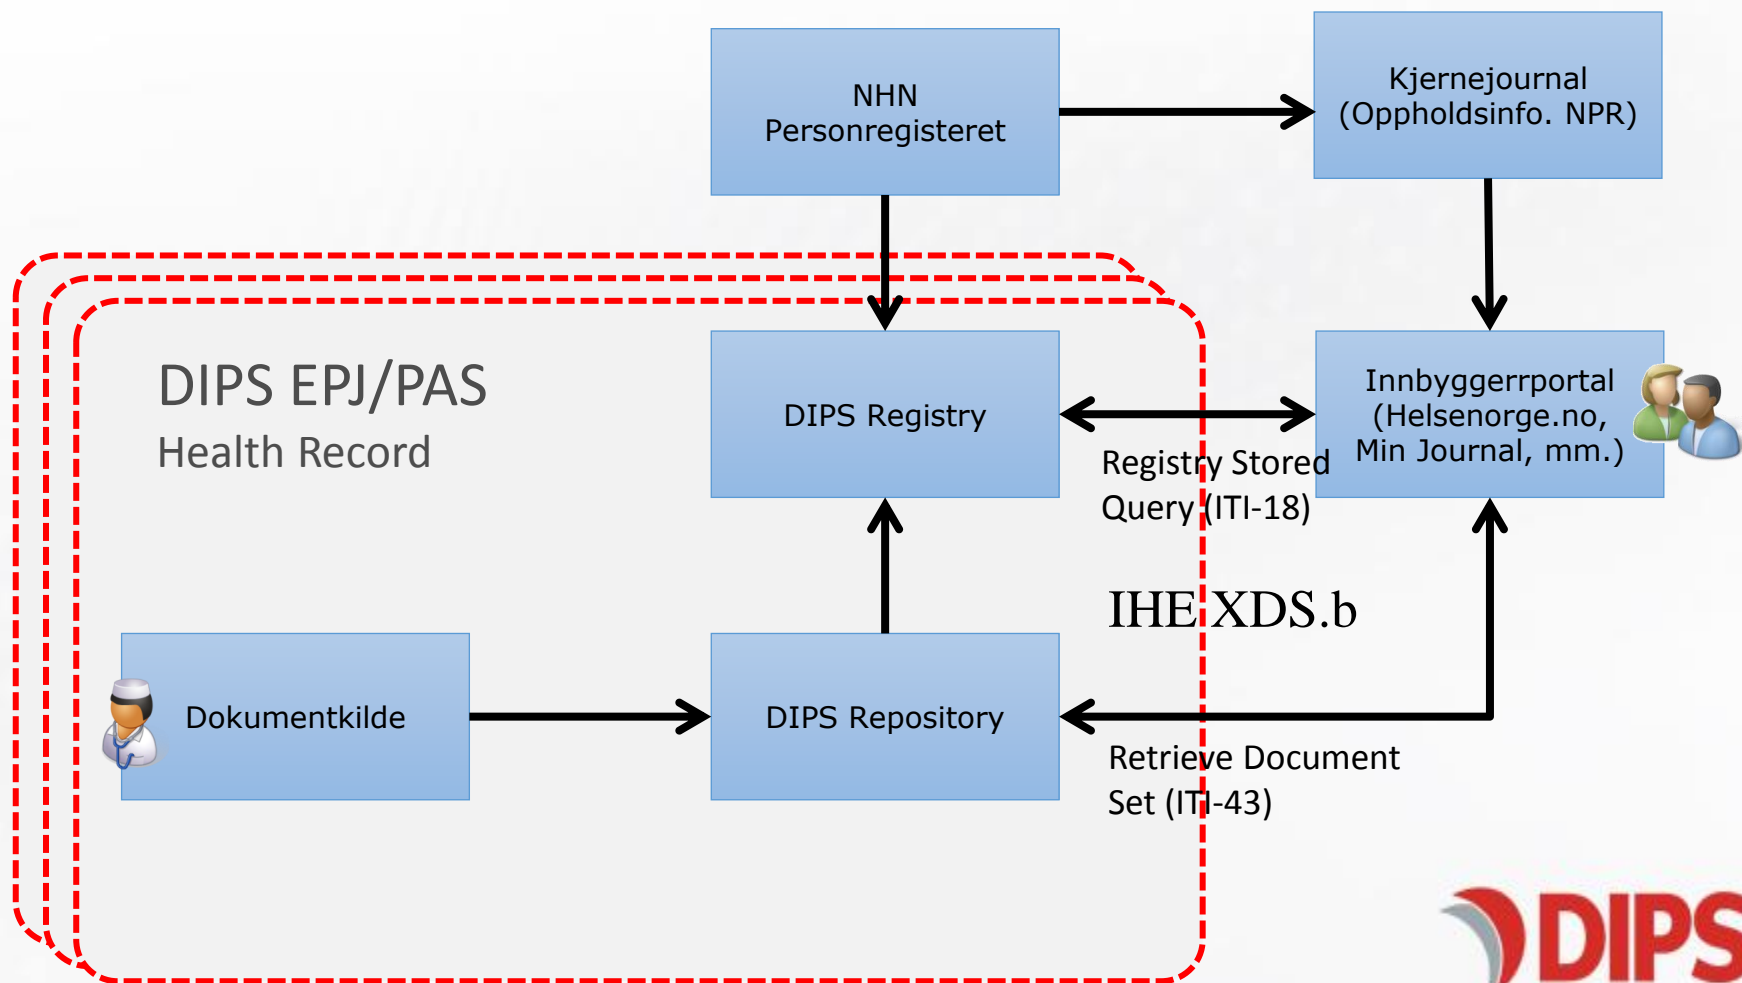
NHN
Personregisteret

Kjernejournal
(Oppholdsinfo. NPR)

DIPS EPJ/PAS
Health Record

DIPS Registry

Innbyggerrportal
(Helsenorge.no,
Min Journal, mm.)

Registry Stored
Query (ITI-18)

IHE XDS.b

Dokumentkilde

DIPS Repository

Retrieve Document
Set (ITI-43)

DIPS